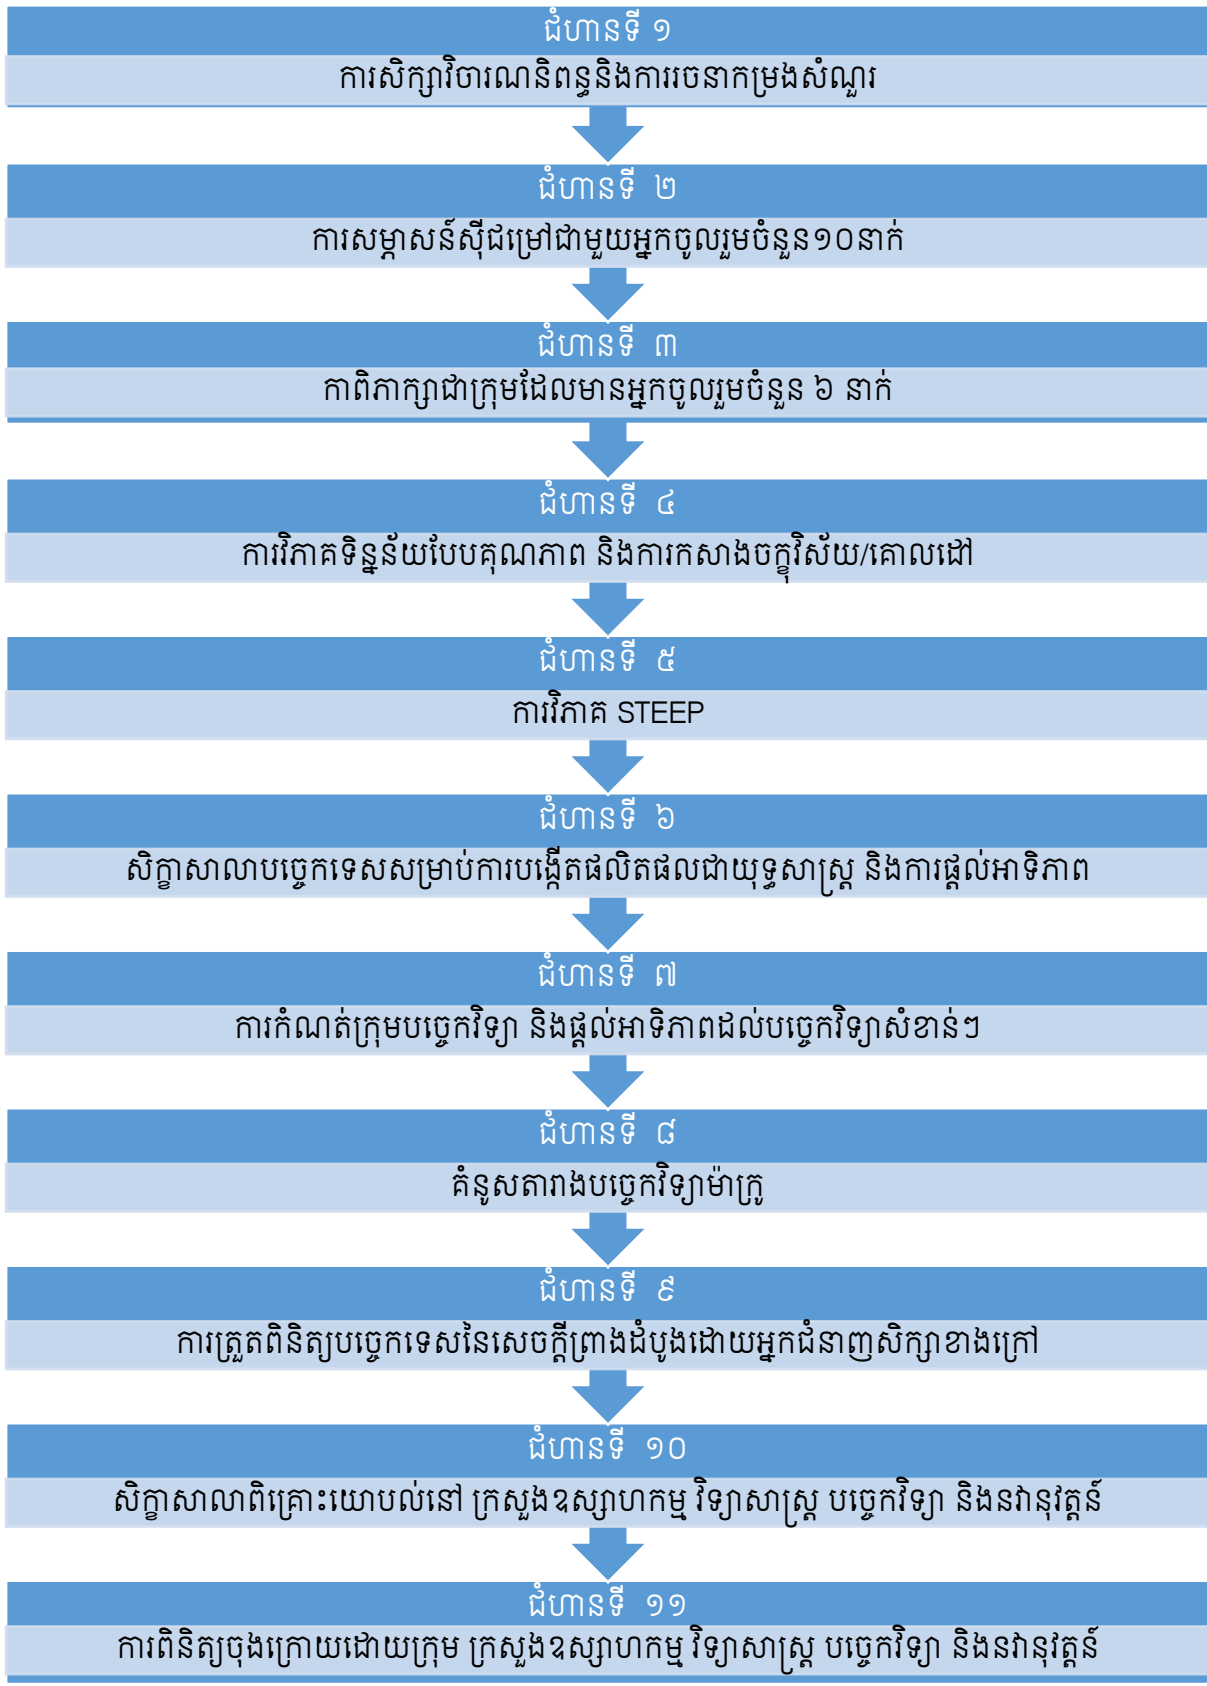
ជំហានទី ១
ការសិក្សាវិចារណនិពន្ធនិងការរចនាកម្រងសំណួរ

ជំហានទី ២
ការសម្ភាសន៍ស៊ីជម្រៅជាមួយអ្នកចូលរួមចំនួន១០នាក់

ជំហានទី ៣
កាពិភាក្សាជាក្រុមដែលមានអ្នកចូលរួមចំនួន ៦ នាក់

ជំហានទី ៤
ការវិភាគទិន្នន័យបែបគុណភាព និងការកសាងចក្ខុវិស័យ/គោលដៅ

ជំហានទី ៥
ការវិភាគ STEEP

ជំហានទី ៦
សិក្ខាសាលាបច្ចេកទេសសម្រាប់ការបង្កើតផលិតផលជាយុទ្ធសាស្ត្រ និងការផ្តល់អាទិភាព

ជំហានទី ៧
ការកំណត់ក្រុមបច្ចេកវិទ្យា និងផ្តល់អាទិភាពដល់បច្ចេកវិទ្យាសំខាន់ៗ

ជំហានទី ៨
គំនូសតារាងបច្ចេកវិទ្យាម៉ាក្រូ

ជំហានទី ៩
ការត្រួតពិនិត្យបច្ចេកទេសនៃសេចក្តីព្រាងដំបូងដោយអ្នកជំនាញសិក្សាខាងក្រៅ

ជំហានទី ១០
សិក្ខាសាលាពិគ្រោះយោបល់នៅ ក្រសួងឧស្សាហកម្ម វិទ្យាសាស្ត្រ បច្ចេកវិទ្យា និងនវានុវត្តន៍

ជំហានទី ១១
ការពិនិត្យចុងក្រោយដោយក្រុម ក្រសួងឧស្សាហកម្ម វិទ្យាសាស្ត្រ បច្ចេកវិទ្យា និងនវានុវត្តន៍